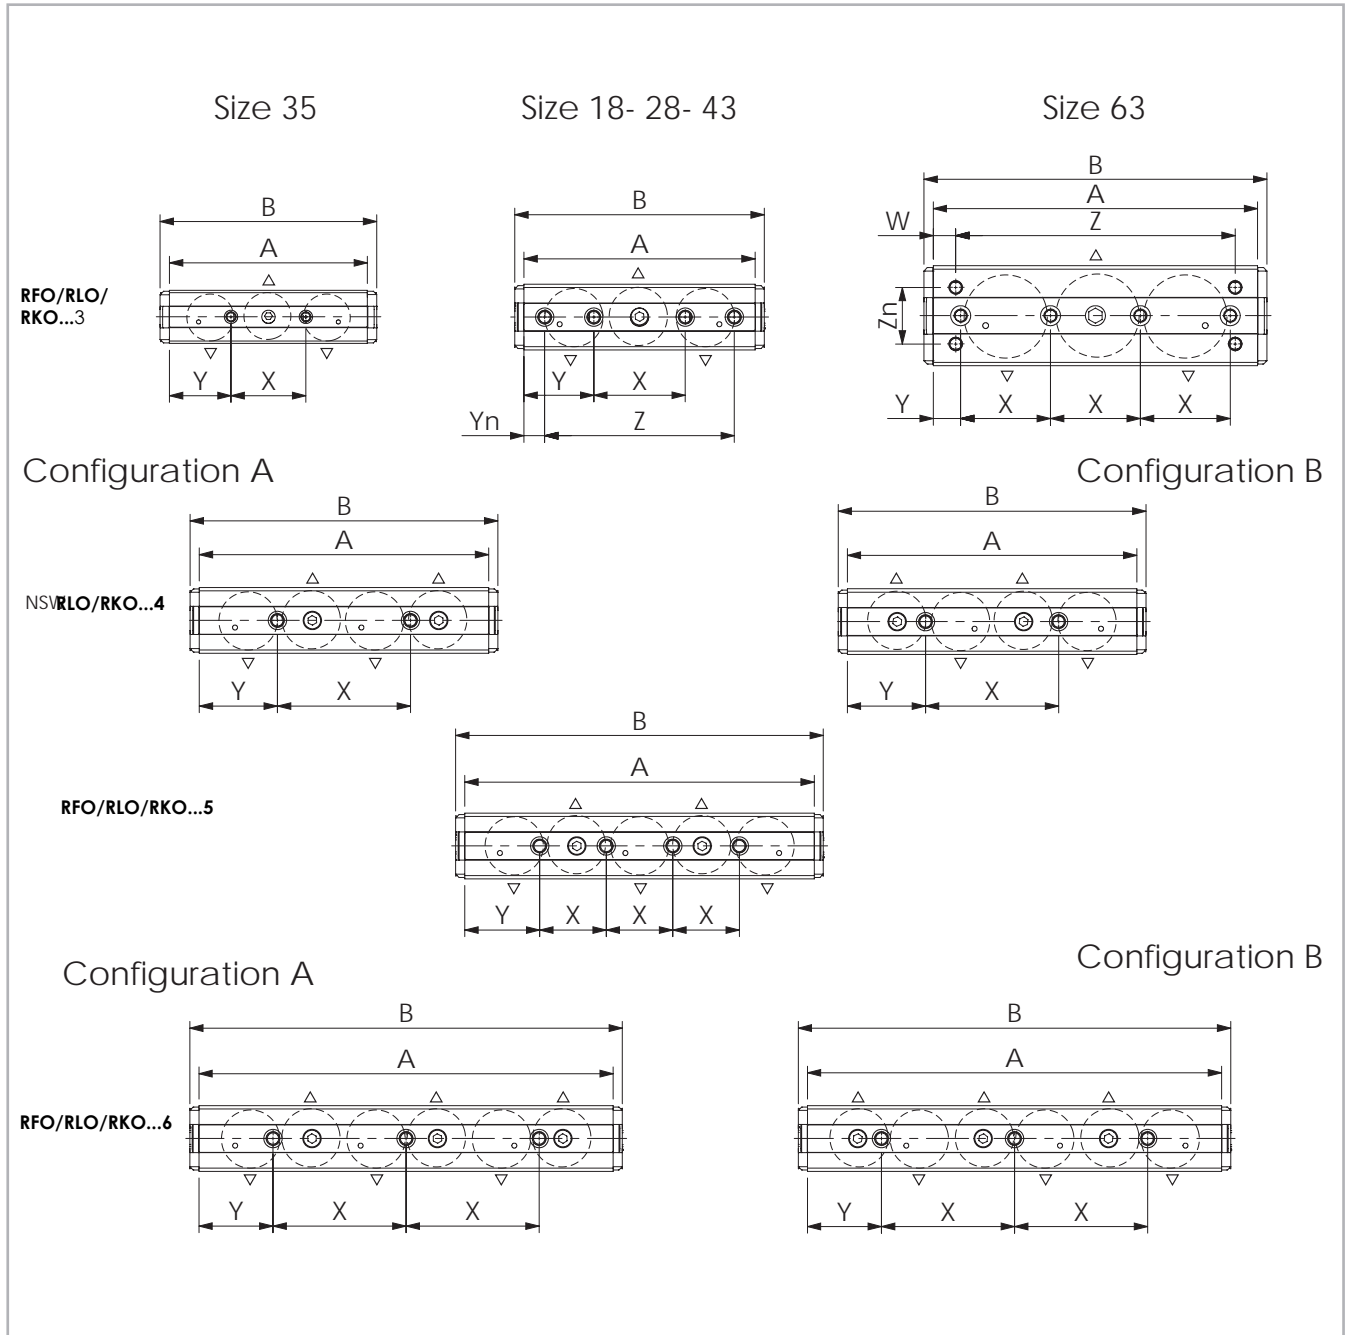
Size 35

Size 18- 28- 43

Size 63

B
A
RFO/RLO/RKO...3
Y X

B
A
Y X
Yn Z

B
A
W Z
Zn
Y X X X

Configuration A

Configuration B

B
A
NSVRLO/RKO...4
Y X

B
A
Y X

B
A
RFO/RLO/RKO...5
Y X X X

Configuration A

Configuration B

B
A
RFO/RLO/RKO...6
Y X X

B
A
Y X X